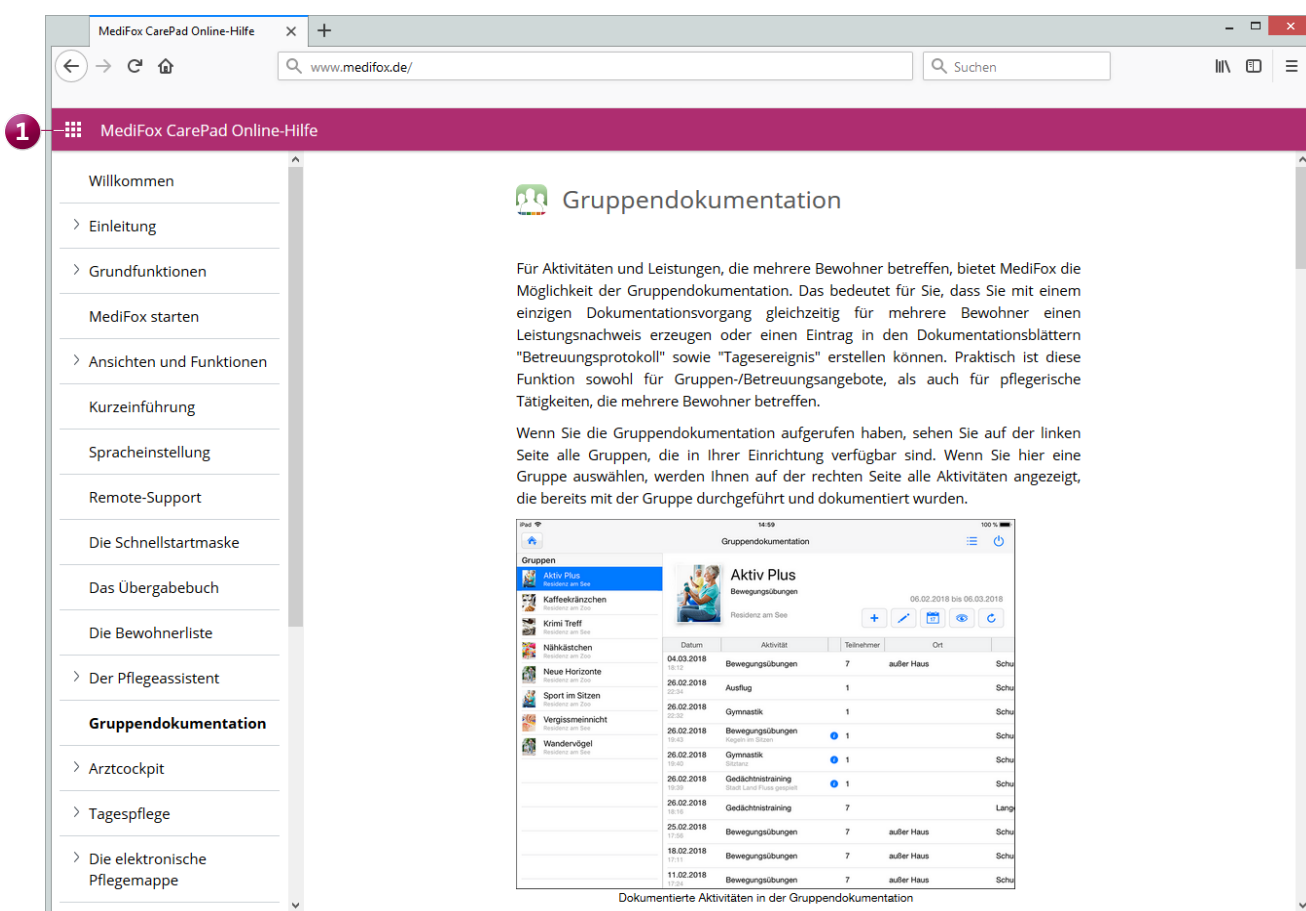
MediFox CarePad Online-Hilfe

www.medifox.de/

Suchen

1

MediFox CarePad Online-Hilfe

Willkommen

Einleitung

Grundfunktionen

MediFox starten

Ansichten und Funktionen

Kurzeinführung

Spracheinstellung

Remote-Support

Die Schnellstartmaske

Das Übergabebuch

Die Bewohnerliste

Der Pflegeassistent

Gruppendokumentation

Arztcockpit

Tagespflege

Die elektronische Pflegemappe

Gruppendokumentation

Für Aktivitäten und Leistungen, die mehrere Bewohner betreffen, bietet MediFox die Möglichkeit der Gruppendokumentation. Das bedeutet für Sie, dass Sie mit einem einzigen Dokumentationsvorgang gleichzeitig für mehrere Bewohner einen Leistungsnachweis erzeugen oder einen Eintrag in den Dokumentationsblättern "Betreuungsprotokoll" sowie "Tagesereignis" erstellen können. Praktisch ist diese Funktion sowohl für Gruppen-/Betreuungsangebote, als auch für pflegerische Tätigkeiten, die mehrere Bewohner betreffen.

Wenn Sie die Gruppendokumentation aufgerufen haben, sehen Sie auf der linken Seite alle Gruppen, die in Ihrer Einrichtung verfügbar sind. Wenn Sie hier eine Gruppe auswählen, werden Ihnen auf der rechten Seite alle Aktivitäten angezeigt, die bereits mit der Gruppe durchgeführt und dokumentiert wurden.

iPad 14:59 100 %

Gruppendokumentation

Gruppen

Aktiv Plus
Residenz am See

Kaffeekränzchen
Residenz am Zoo

Krimi Treff
Residenz am Zoo

Nähkästchen
Residenz am Zoo

Neue Horizonte
Residenz am Zoo

Sport im Sitzen
Residenz am Zoo

Vergissmeinnicht
Residenz am Zoo

Wandervögel
Residenz am Zoo

Aktiv Plus
Bewegungsübungen
Residenz am See
06.02.2018 bis 06.03.2018

| Datum | Aktivität | Teilnehmer | Ort | |
|---|---|---|---|---|
| 04.03.2018 16:12 | Bewegungsübungen | 7 | außer Haus | Schu |
| 26.02.2018 22:34 | Ausflug | 1 | | Schu |
| 26.02.2018 22:32 | Gymnastik | 1 | | Schu |
| 26.02.2018 19:43 | Bewegungsübungen Kegeln im Sitzen | 1 | | Schu |
| 26.02.2018 19:40 | Gymnastik Sitztanz | 1 | | Schu |
| 26.02.2018 19:39 | Gedächtnistraining Stadt Land Fluss gespielt | 1 | | Schu |
| 26.02.2018 18:18 | Gedächtnistraining | 7 | | Lang |
| 25.02.2018 17:06 | Bewegungsübungen | 7 | außer Haus | Schu |
| 18.02.2018 17:11 | Bewegungsübungen | 7 | außer Haus | Schu |
| 11.02.2018 17:24 | Bewegungsübungen | 7 | außer Haus | Schu |

Dokumentierte Aktivitäten in der Gruppendokumentation